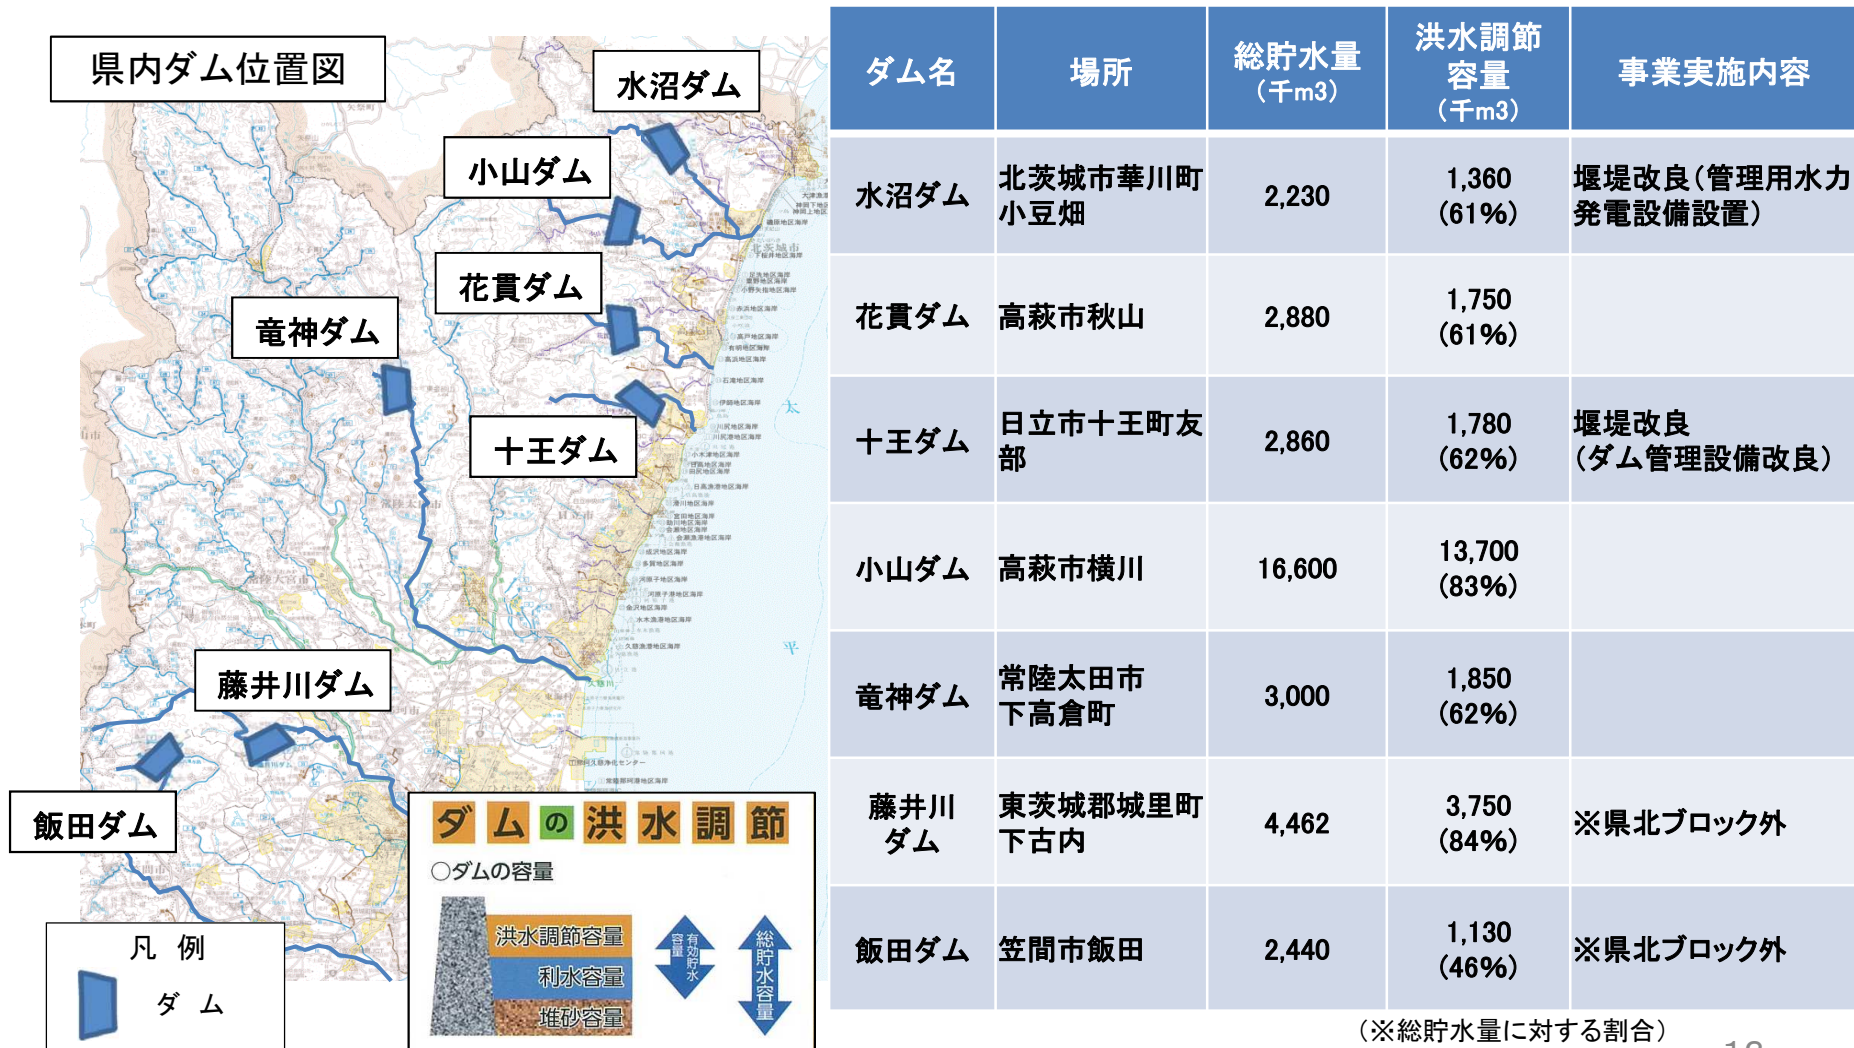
県内ダム位置図

水沼ダム

小山ダム

花貫ダム

竜神ダム

十王ダム

藤井川ダム

飯田ダム

凡例
ダム

ダムの洪水調節
○ダムの容量
洪水調節容量
利水容量
堆砂容量
有効貯水容量
総貯水容量

| ダム名 | 場所 | 総貯水量（千m3） | 洪水調節容量（千m3） | 事業実施内容 |
|---|---|---|---|---|
| 水沼ダム | 北茨城市華川町小豆畑 | 2,230 | 1,360（61%） | 堰堤改良（管理用水力発電設備設置） |
| 花貫ダム | 高萩市秋山 | 2,880 | 1,750（61%） | |
| 十王ダム | 日立市十王町友部 | 2,860 | 1,780（62%） | 堰堤改良（ダム管理設備改良） |
| 小山ダム | 高萩市横川 | 16,600 | 13,700（83%） | |
| 竜神ダム | 常陸太田市下高倉町 | 3,000 | 1,850（62%） | |
| 藤井川ダム | 東茨城郡城里町下古内 | 4,462 | 3,750（84%） | ※県北ブロック外 |
| 飯田ダム | 笠間市飯田 | 2,440 | 1,130（46%） | ※県北ブロック外 |

（※総貯水量に対する割合）